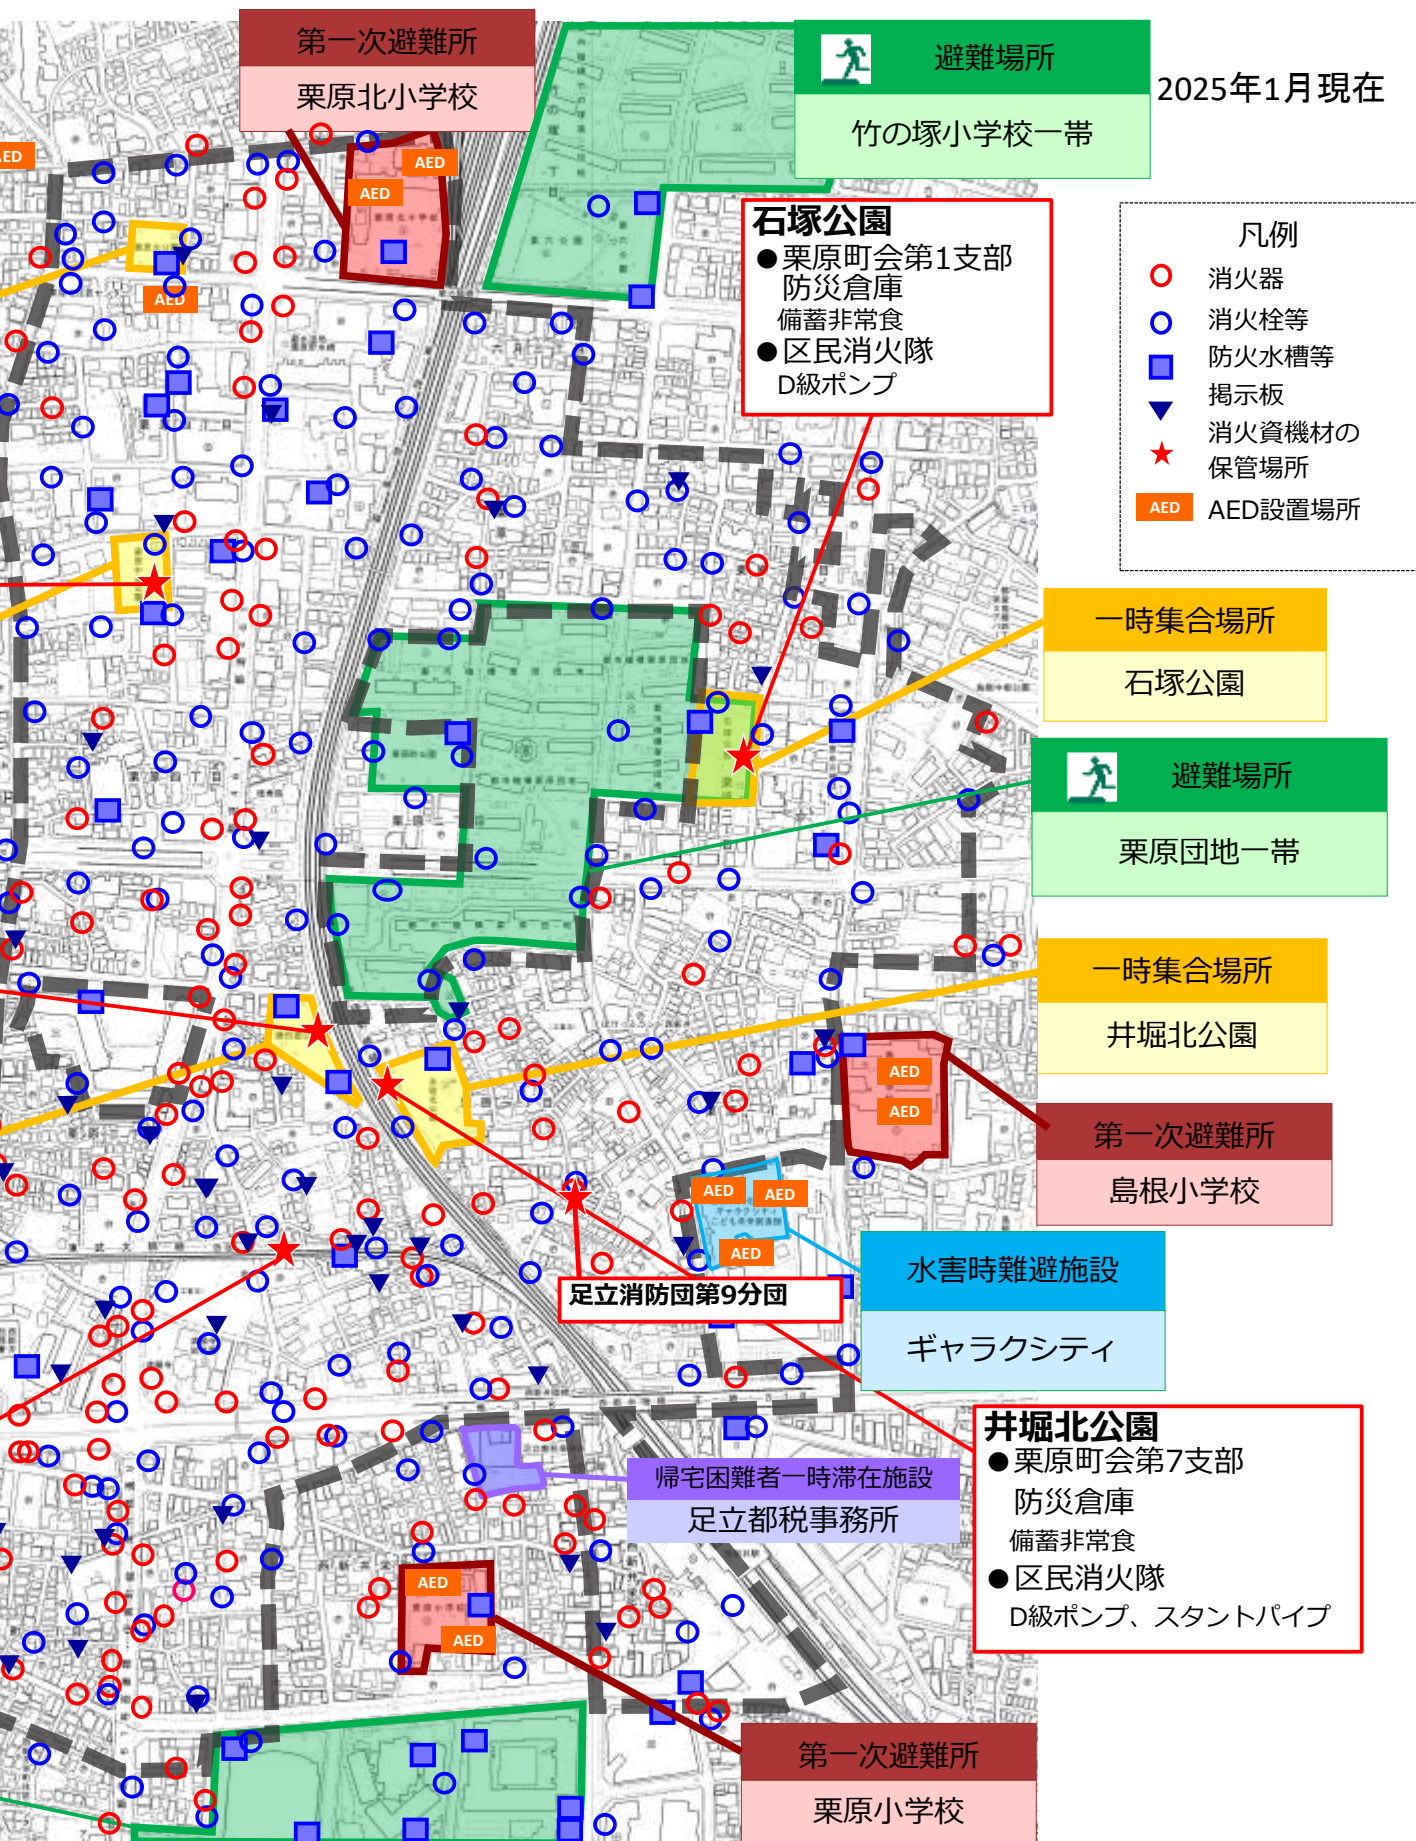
第一次避難所
栗原北小学校

避難場所
竹の塚小学校一帯

2025年1月現在

石塚公園
●栗原町会第1支部
防災倉庫
備蓄非常食
●区民消火隊
D級ポンプ

凡例
消火器
消火栓等
防火水槽等
掲示板
消火資機材の保管場所
AED AED設置場所

一時集合場所
石塚公園

避難場所
栗原団地一帯

一時集合場所
井堀北公園

第一次避難所
島根小学校

水害時難避施設
ギャラクシティ

足立消防団第9分団

井堀北公園
●栗原町会第7支部
防災倉庫
備蓄非常食
●区民消火隊
D級ポンプ、スタントパイプ

帰宅困難者一時滞在施設
足立都税事務所

第一次避難所
栗原小学校

AED
AED
AED
AED
AED
AED
AED
AED
AED
AED
AED
AED